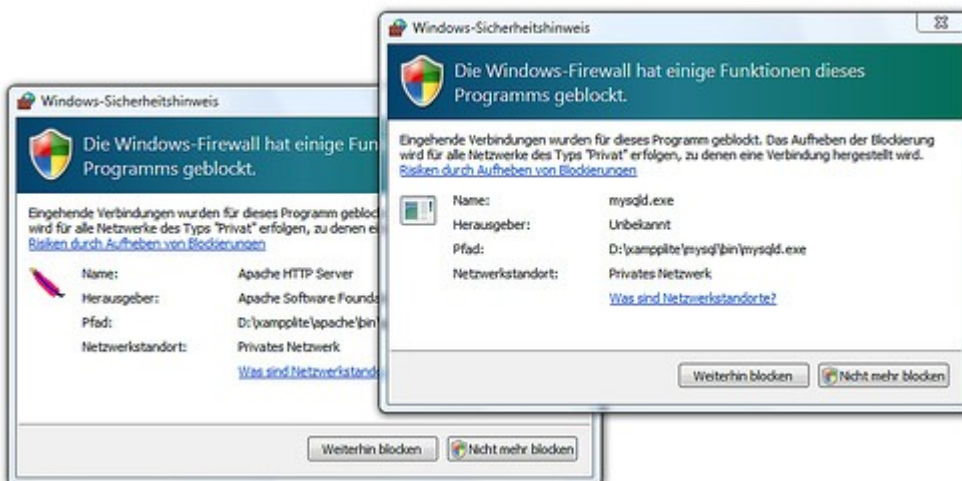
Windows-Sicherheitshinweis

Die Windows-Firewall hat einige Funktionen dieses Programms geblockt.

Eingehende Verbindungen wurden für dieses Programm geblockt. Das Aufheben der Blockierung wird für alle Netzwerke des Typs "Privat" erfolgen, zu denen eine Verbindung hergestellt wird.
Risiken durch Aufheben von Blockierungen

Name: mysqld.exe
Herausgeber: Unbekannt
Pfad: D:\xampplite\mysql\bin\mysqld.exe
Netzwerkstandort: Privates Netzwerk
Was sind Netzwerkstandorte?

Weiterhin blocken
Nicht mehr blocken

Windows-Sicherheitshinweis

Die Windows-Firewall hat einige Fun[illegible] Programms geblockt.

Eingehende Verbindungen wurden für dieses Programm gebloc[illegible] wird für alle Netzwerke des Typs "Privat" erfolgen, zu denen ei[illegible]
Risiken durch Aufheben von Blockierungen

Name: Apache HTTP Server
Herausgeber: Apache Software Founda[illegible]
Pfad: D:\xampplite\apache\bin\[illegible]
Netzwerkstandort: Privates Netzwerk
Was sind Netzwerkstand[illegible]

Weiterhin blocken
Nicht mehr blocken